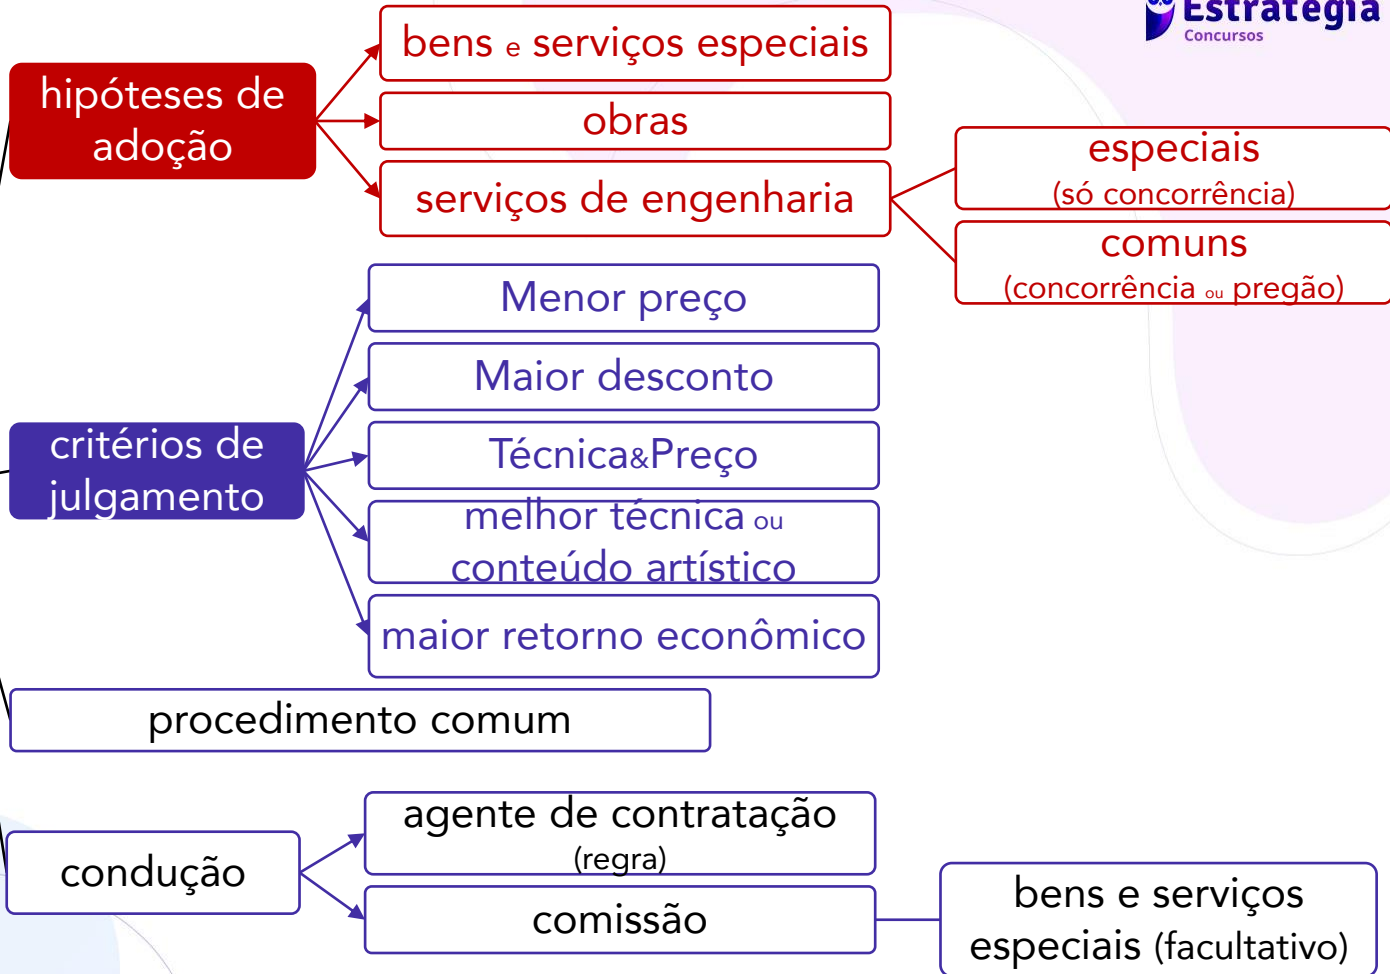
Estratégia
Concursos

hipóteses de adoção

bens e serviços especiais

obras

serviços de engenharia

especiais
(só concorrência)

comuns
(concorrência ou pregão)

critérios de julgamento

Menor preço

Maior desconto

Técnica&Preço

melhor técnica ou conteúdo artístico

maior retorno econômico

procedimento comum

condução

agente de contratação
(regra)

comissão

bens e serviços especiais (facultativo)